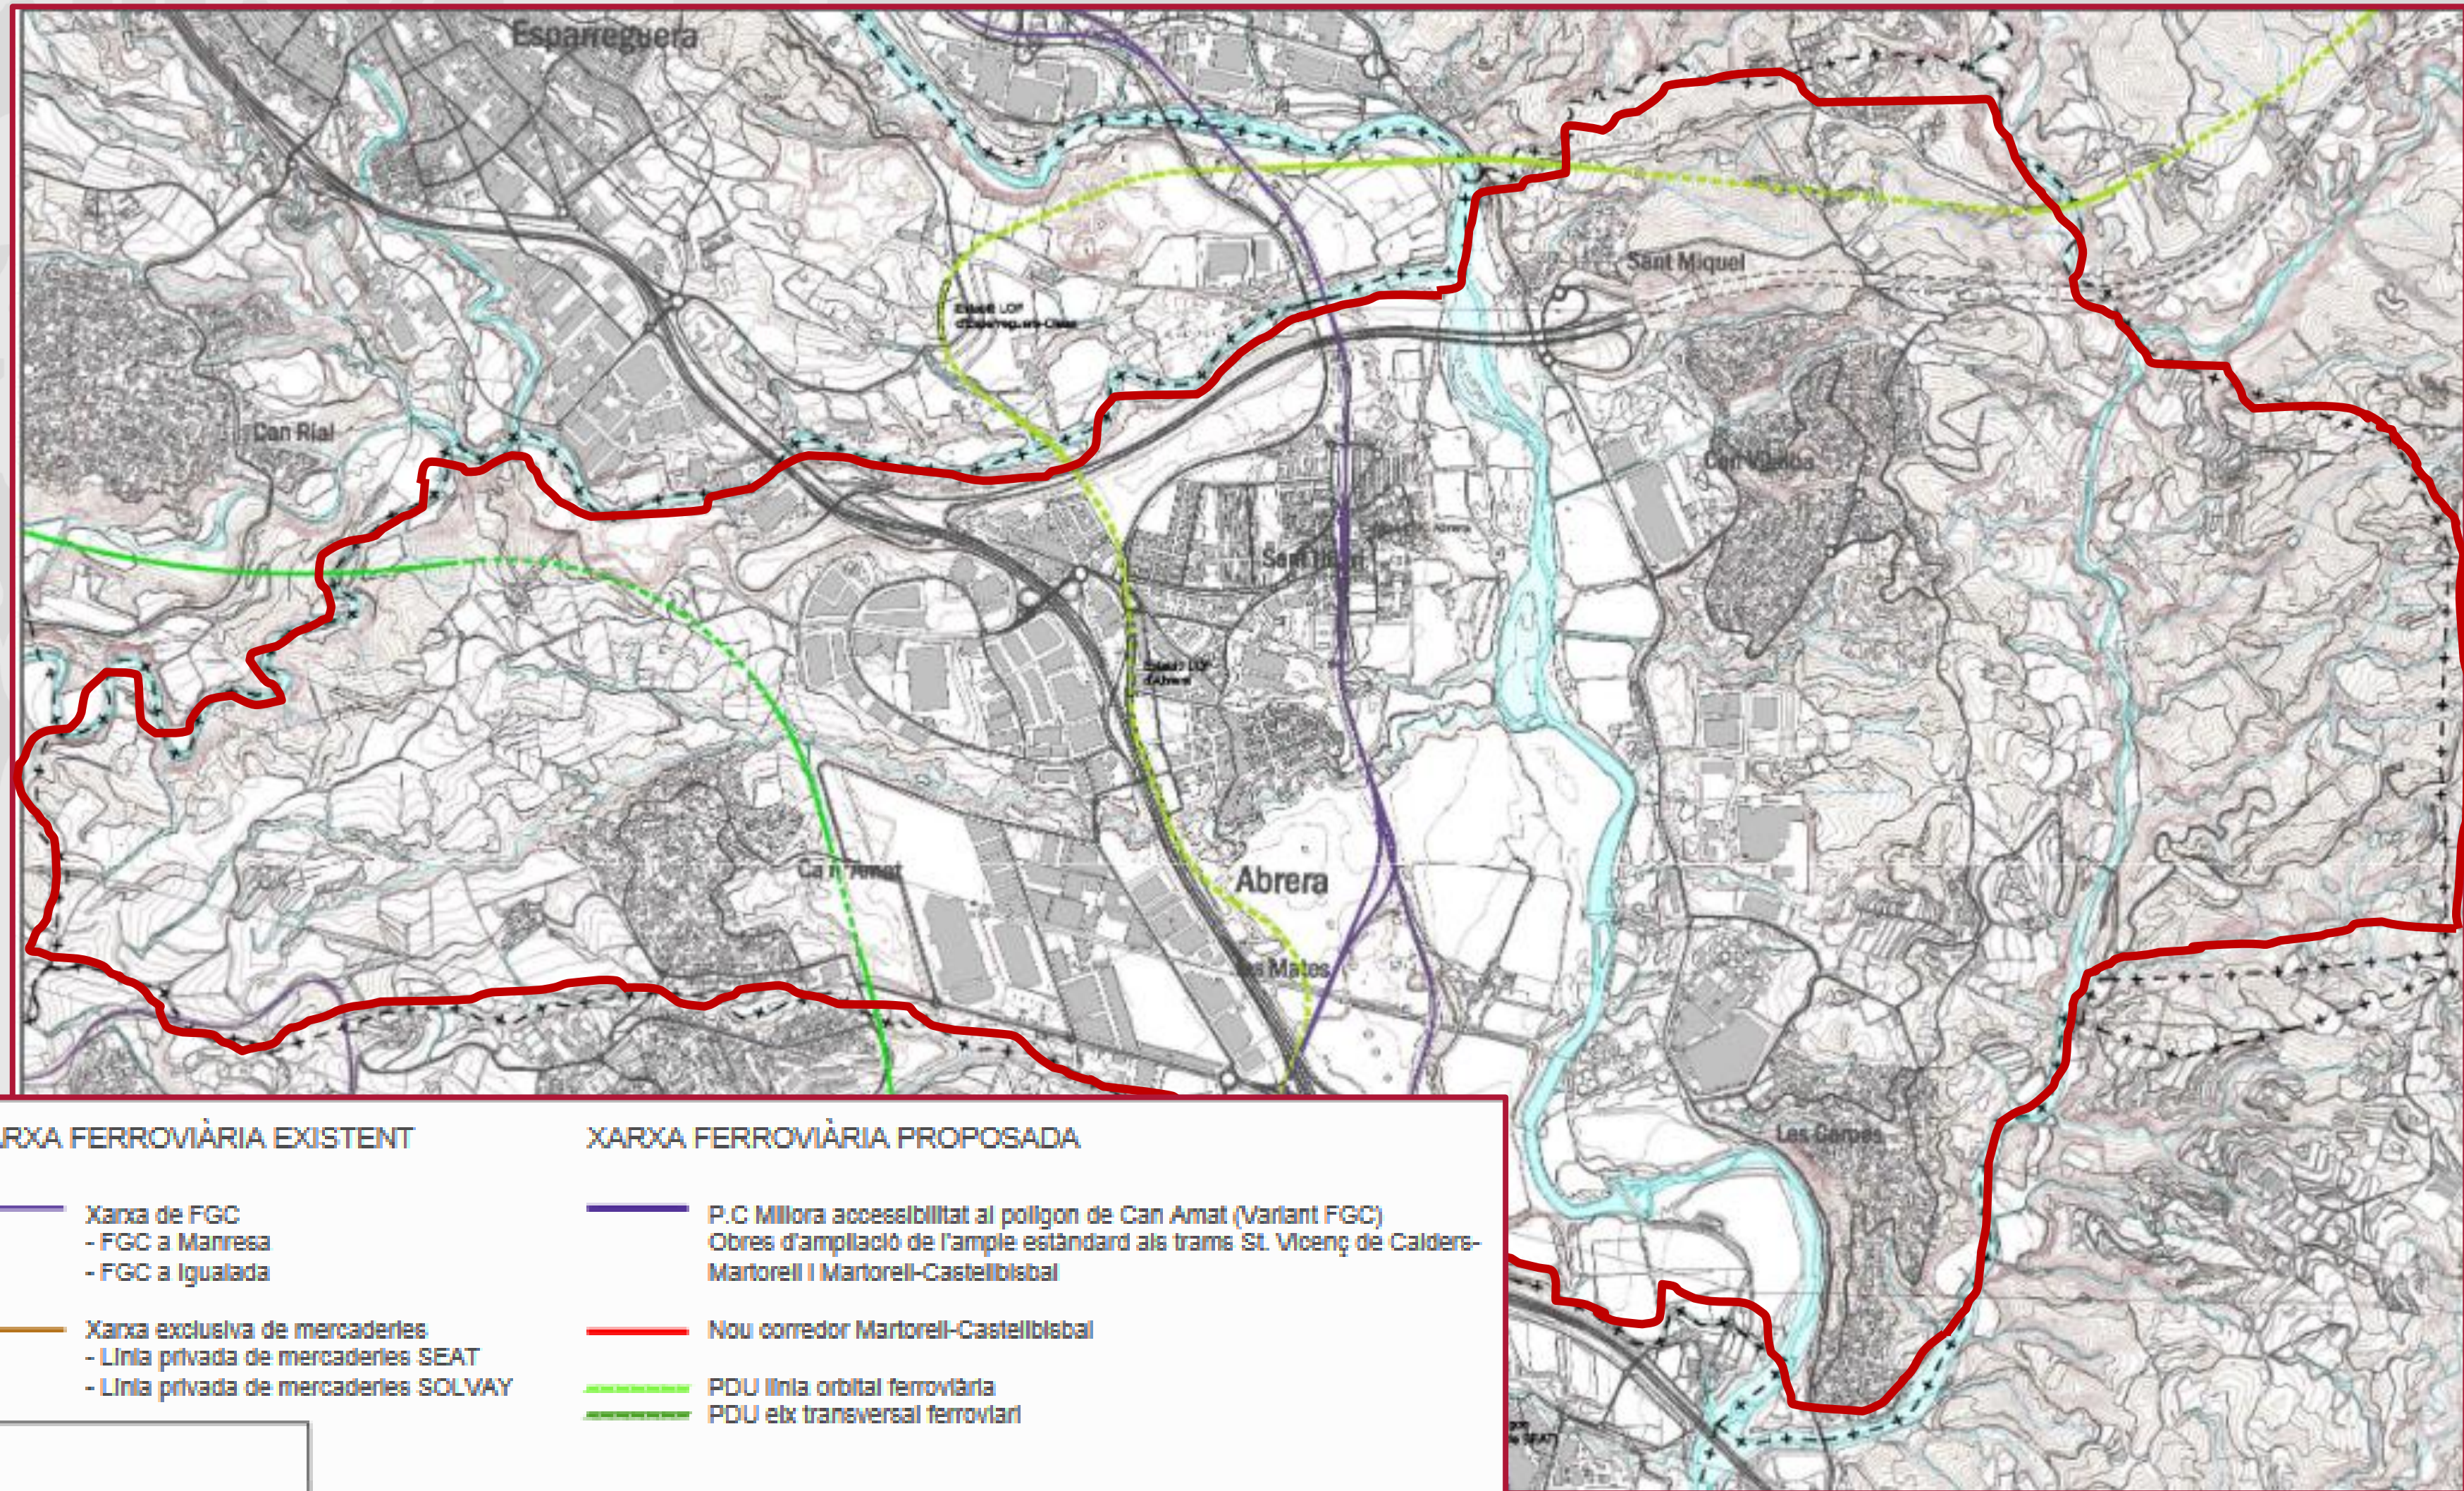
Esparreguera

Sant Miquel

Can Rial

Can Vilalba

Sant Hilari

Can Amat

Abrera

Les Mates

Les Carpes

XARXA FERROVIÀRIA EXISTENT

Xarxa de FGC
- FGC a Manresa
- FGC a Igualada

Xarxa exclusiva de mercaderies
- Línia privada de mercaderies SEAT
- Línia privada de mercaderies SOLVAY

XARXA FERROVIÀRIA PROPOSADA

P.C Millora accessibilitat al polígon de Can Amat (Variant FGC)
Obres d'ampliació de l'ample estàndard als trams St. Vicenç de Calders-Martorell i Martorell-Castellbisbal

Nou corredor Martorell-Castellbisbal

PDU línia orbital ferroviària
PDU eix transversal ferroviari